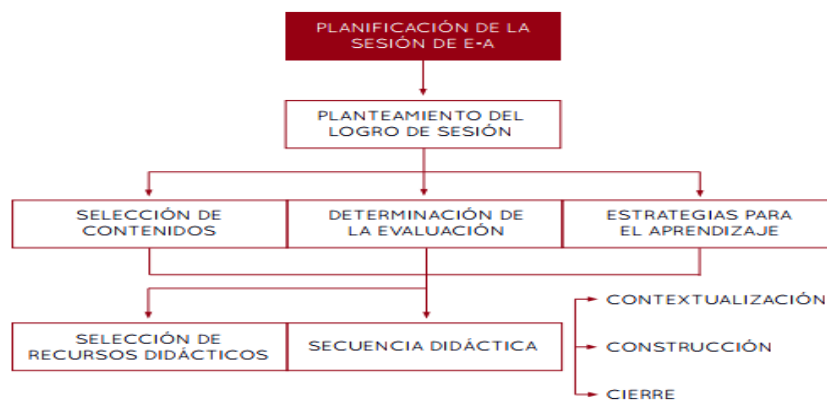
PLANIFICACIÓN DE LA SESIÓN DE E-A

PLANTEAMIENTO DEL LOGRO DE SESIÓN

SELECCIÓN DE CONTENIDOS

DETERMINACIÓN DE LA EVALUACIÓN

ESTRATEGIAS PARA EL APRENDIZAJE

SELECCIÓN DE RECURSOS DIDÁCTICOS

SECUENCIA DIDÁCTICA

CONTEXTUALIZACIÓN

CONSTRUCCIÓN

CIERRE